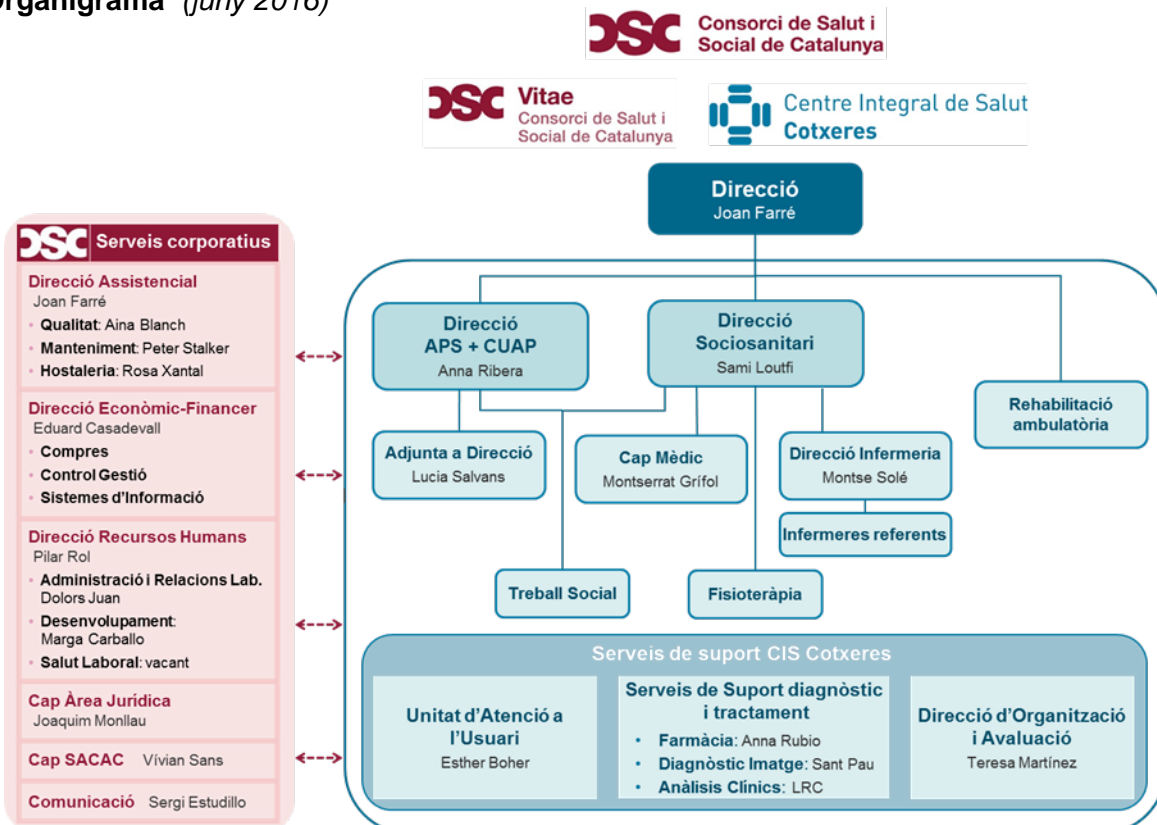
Organigrama (juny 2016)

CSC Consorci de Salut i Social de Catalunya

CSC Vitae Consorci de Salut i Social de Catalunya

Centre Integral de Salut Cotxeres

Direcció
Joan Farré

CSC Serveis corporatius

Direcció Assistencial
Joan Farré
- Qualitat: Aina Blanch
- Manteniment: Peter Stalker
- Hostaleria: Rosa Xantal

Direcció Econòmic-Financer
Eduard Casadevall
- Compres
- Control Gestió
- Sistemes d'Informació

Direcció Recursos Humans
Pilar Rol
- Administració i Relacions Lab. Dolors Juan
- Desenvolupament: Marga Carballo
- Salut Laboral: vacant

Cap Àrea Jurídica
Joaquim Monllau

Cap SACAC Vívian Sans

Comunicació Sergi Estudillo

Direcció APS + CUAP
Anna Ribera

Direcció Sociosanitari
Sami Loutfi

Rehabilitació ambulatòria

Adjunta a Direcció
Lucia Salvans

Cap Mèdic
Montserrat Grífol

Direcció Infermeria
Montse Solé

Infermeres referents

Treball Social

Fisioteràpia

Serveis de suport CIS Cotxeres

Unitat d'Atenció a l'Usuari
Esther Boher

Serveis de Suport diagnòstic i tractament
- Farmàcia: Anna Rubio
- Diagnòstic Imatge: Sant Pau
- Anàlisis Clínics: LRC

Direcció d'Organització i Avaluació
Teresa Martínez